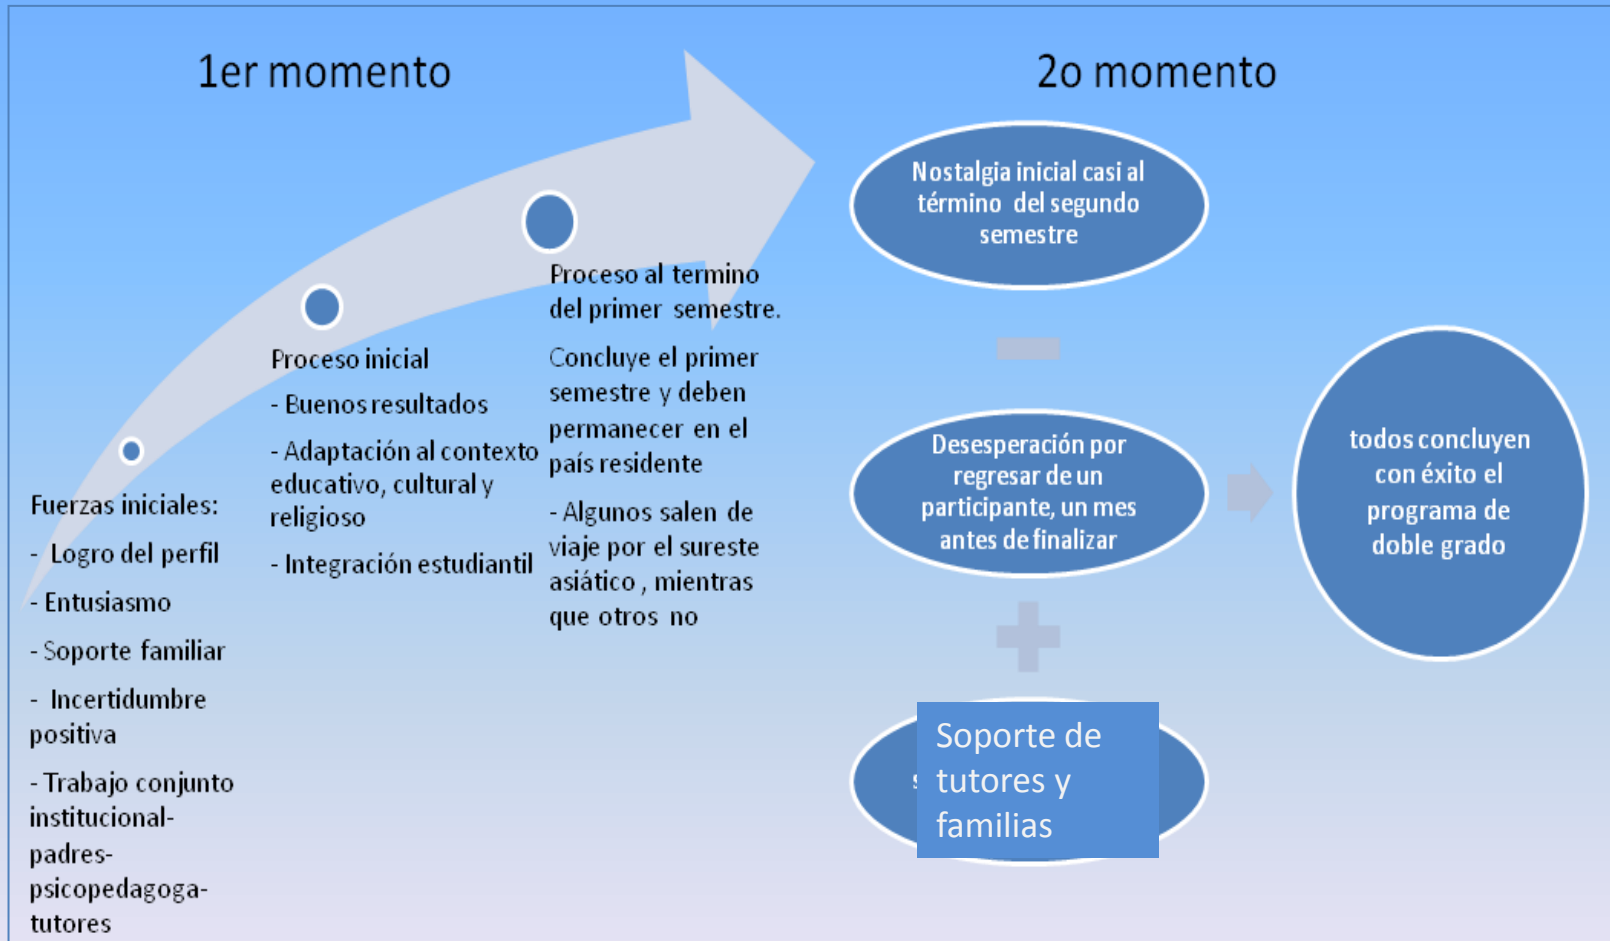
1er momento

2o momento

Fuerzas iniciales:

- Logro del perfil

- Entusiasmo

- Soporte familiar

- Incertidumbre positiva

- Trabajo conjunto institucional-padres-psicopedagoga-tutores

Proceso inicial

- Buenos resultados

- Adaptación al contexto educativo, cultural y religioso

- Integración estudiantil

Proceso al termino del primer semestre.

Concluye el primer semestre y deben permanecer en el país residente

- Algunos salen de viaje por el sureste asiático , mientras que otros no

Nostalgia inicial casi al término del segundo semestre

Desesperación por regresar de un participante, un mes antes de finalizar

Soporte de tutores y familias

todos concluyen con éxito el programa de doble grado